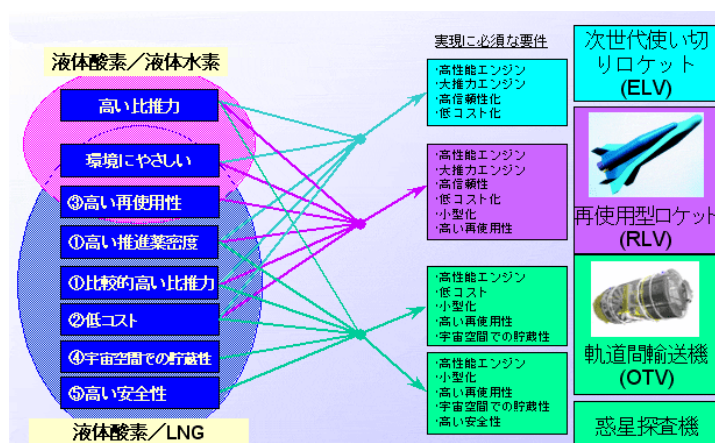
液体酸素／液体水素

高い比推力

環境にやさしい

③高い再使用性

①高い推進薬密度

①比較的高い比推力

②低コスト

④宇宙空間での貯蔵性

⑤高い安全性

液体酸素／LNG

実現に必須な要件

·高性能エンジン
·大推力エンジン
·高信頼性化
·低コスト化

·高性能エンジン
·大推力エンジン
·高信頼性
·低コスト化
·小型化
·高い再使用性

·高性能エンジン
·低コスト
·小型化
·高い再使用性
·宇宙空間での貯蔵性

·高性能エンジン
·小型化
·高い再使用性
·宇宙空間での貯蔵性
·高い安全性

次世代使い切りロケット (ELV)

再使用型ロケット (RLV)

軌道間輸送機 (OTV)

惑星探査機